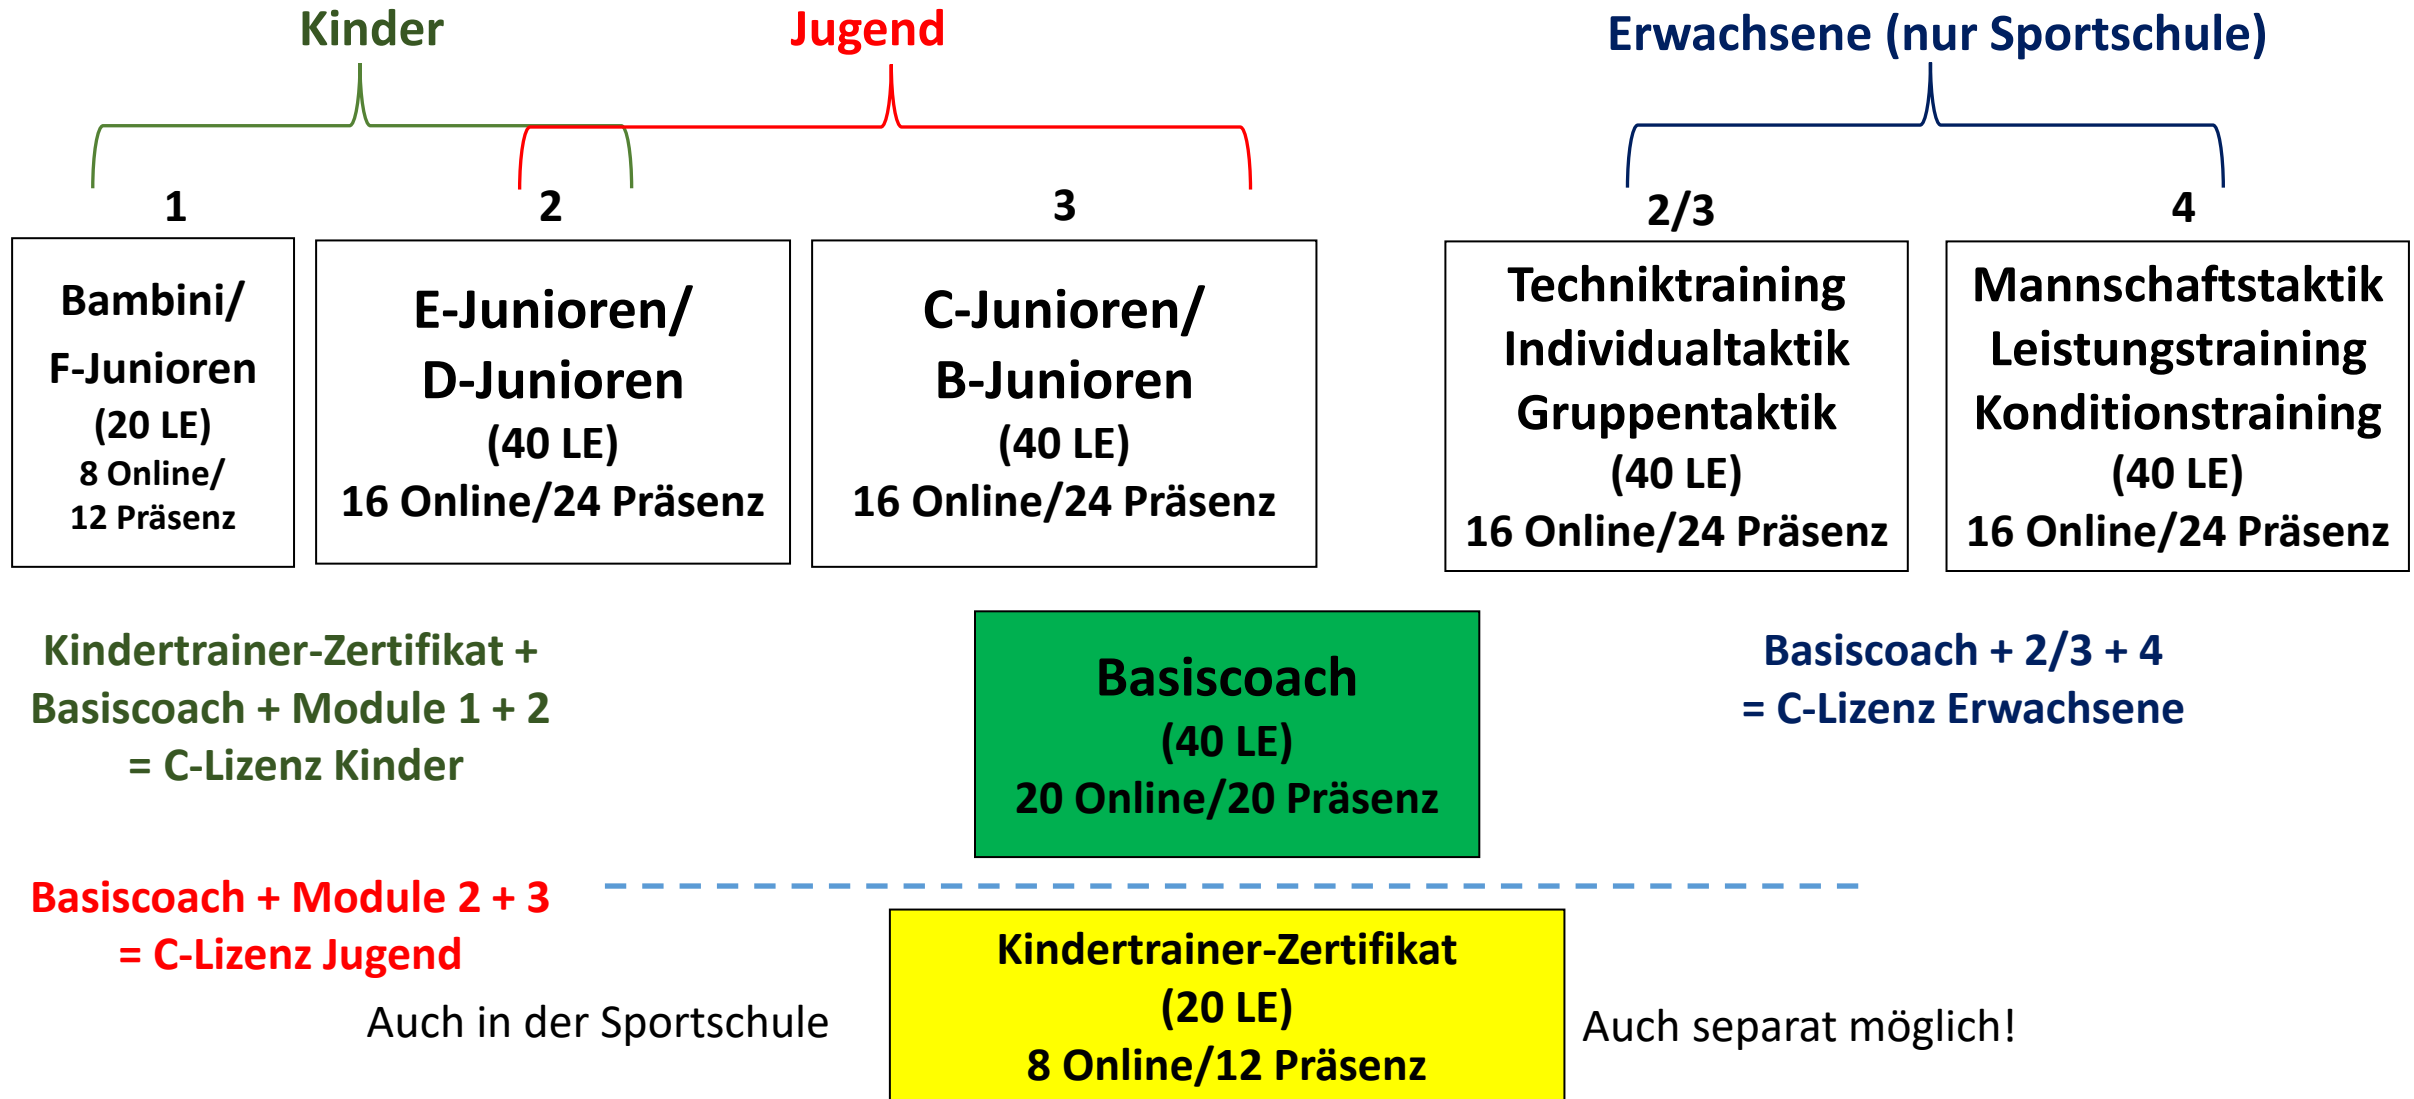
Kinder

Jugend

Erwachsene (nur Sportschule)

1

Bambini/ F-Junioren (20 LE) 8 Online/ 12 Präsenz

2

E-Junioren/ D-Junioren (40 LE) 16 Online/24 Präsenz

3

C-Junioren/ B-Junioren (40 LE) 16 Online/24 Präsenz

2/3

Techniktraining Individualtaktik Gruppentaktik (40 LE) 16 Online/24 Präsenz

4

Mannschaftstaktik Leistungstraining Konditionstraining (40 LE) 16 Online/24 Präsenz

Kindertrainer-Zertifikat + Basiscoach + Module 1 + 2 = C-Lizenz Kinder

Basiscoach (40 LE) 20 Online/20 Präsenz

Basiscoach + 2/3 + 4 = C-Lizenz Erwachsene

Basiscoach + Module 2 + 3 = C-Lizenz Jugend

Auch in der Sportschule

Kindertrainer-Zertifikat (20 LE) 8 Online/12 Präsenz

Auch separat möglich!